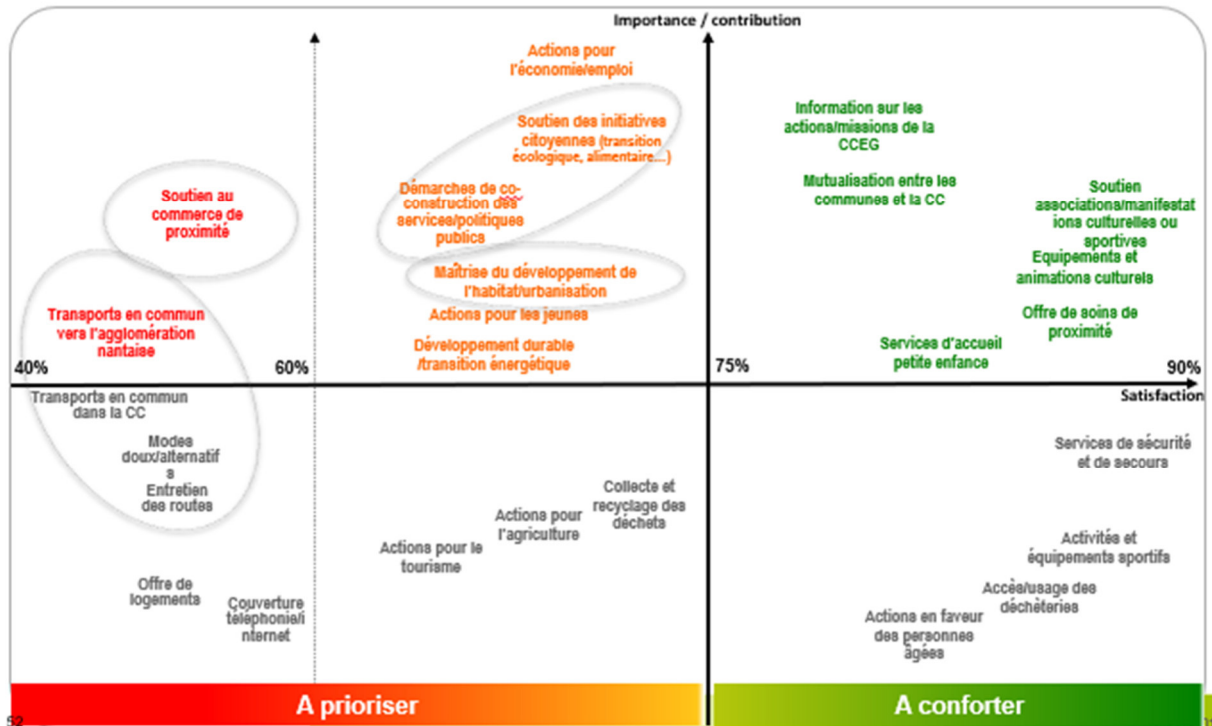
Importance / contribution

Actions pour l'économie/emploi

Soutien des initiatives citoyennes (transition écologique, alimentaire….)

Démarches de co-construction des services/politiques publics

Maîtrise du développement de l'habitat/urbanisation

Actions pour les jeunes

Développement durable /transition énergétique

Soutien au commerce de proximité

Transports en commun vers l'agglomération nantaise

Information sur les actions/missions de la CCEG

Mutualisation entre les communes et la CC

Soutien associations/manifestations culturelles ou sportives

Equipements et animations culturels

Offre de soins de proximité

Services d'accueil petite enfance

40%

60%

75%

90%

Satisfaction

Transports en commun dans la CC

Modes doux/alternatifs

Entretien des routes

Offre de logements

Couverture téléphonie/internet

Actions pour le tourisme

Actions pour l'agriculture

Collecte et recyclage des déchets

Services de sécurité et de secours

Activités et équipements sportifs

Accès/usage des déchèteries

Actions en faveur des personnes âgées

A prioriser

A conforter

52